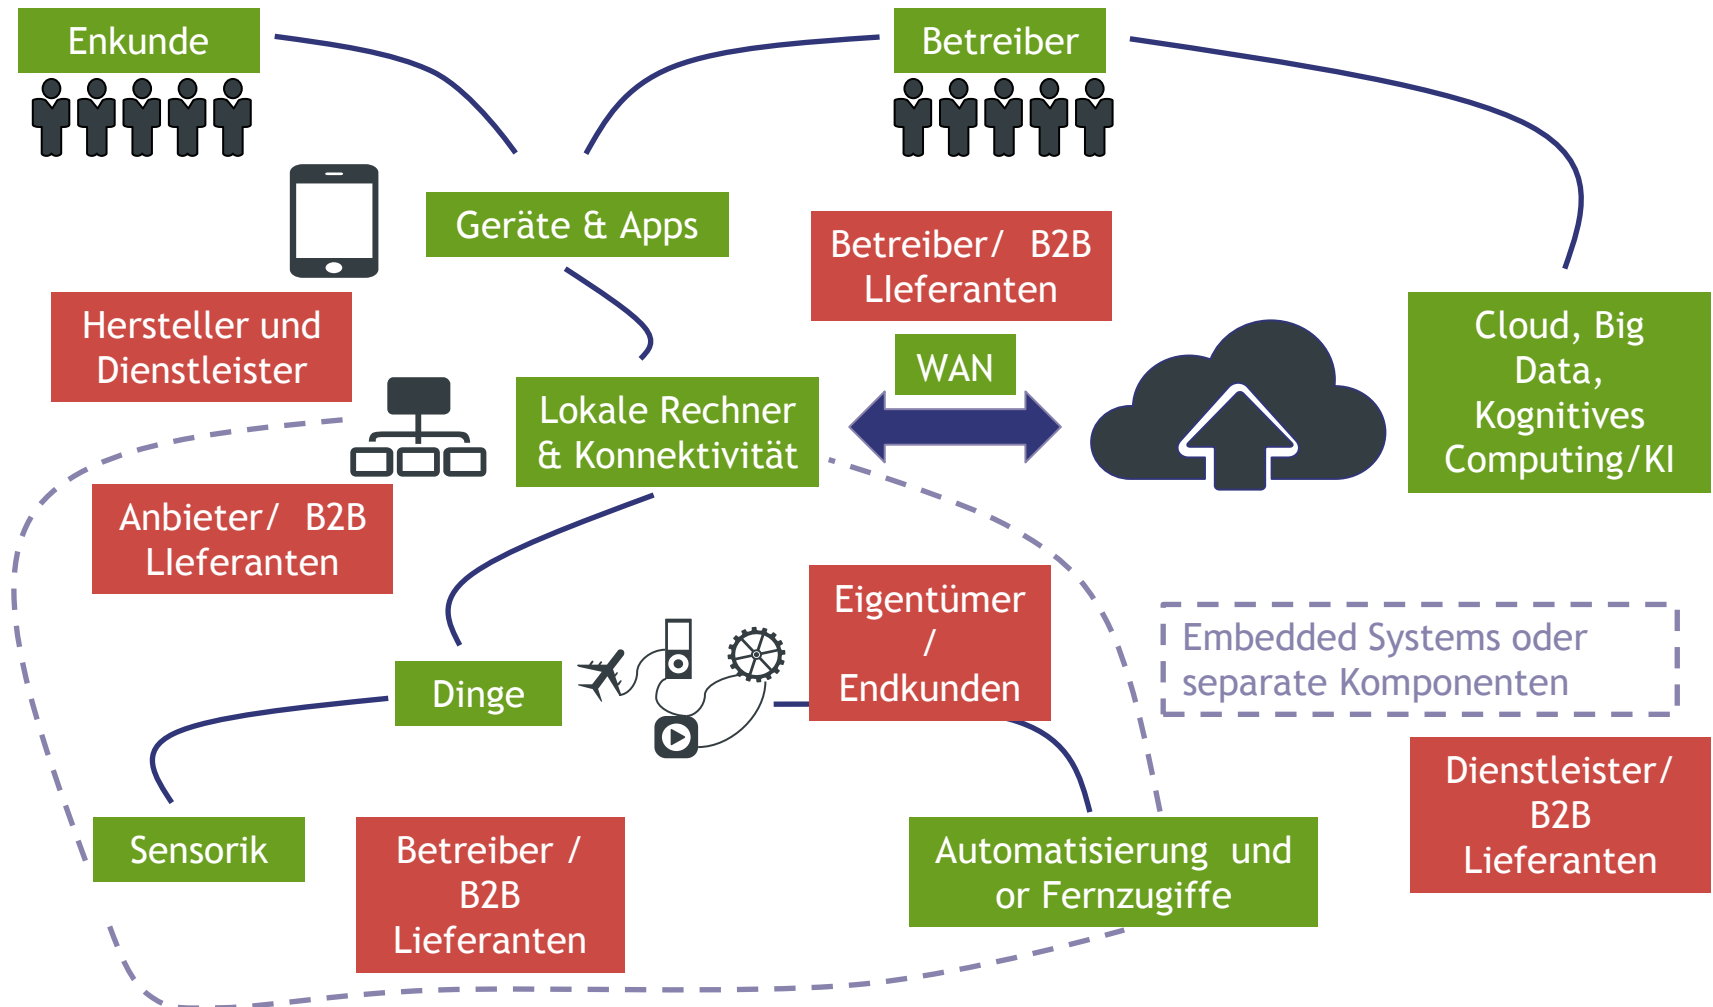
Enkunde

Betreiber

Geräte & Apps

Betreiber/ B2B Llieferanten

Hersteller und Dienstleister

WAN

Lokale Rechner & Konnektivität

Cloud, Big Data, Kognitives Computing/KI

Anbieter/ B2B Llieferanten

Eigentümer / Endkunden

Embedded Systems oder separate Komponenten

Dinge

Dienstleister/ B2B Lieferanten

Sensorik

Betreiber / B2B Lieferanten

Automatisierung und or Fernzugiffe